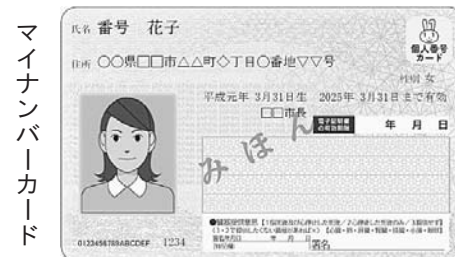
マイナンバーカード

氏名 番号 花子

住所 ○○県□□市△△町◇丁目○番地▽▽号

個人番号カード

性別 女

平成元年 3月31日生 2025年 3月31日まで有効

□□市長

電子証明書の有効期限

年 月 日

みほん

●臓器提供意思 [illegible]

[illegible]

署名

0123456789ABCDEF 1234